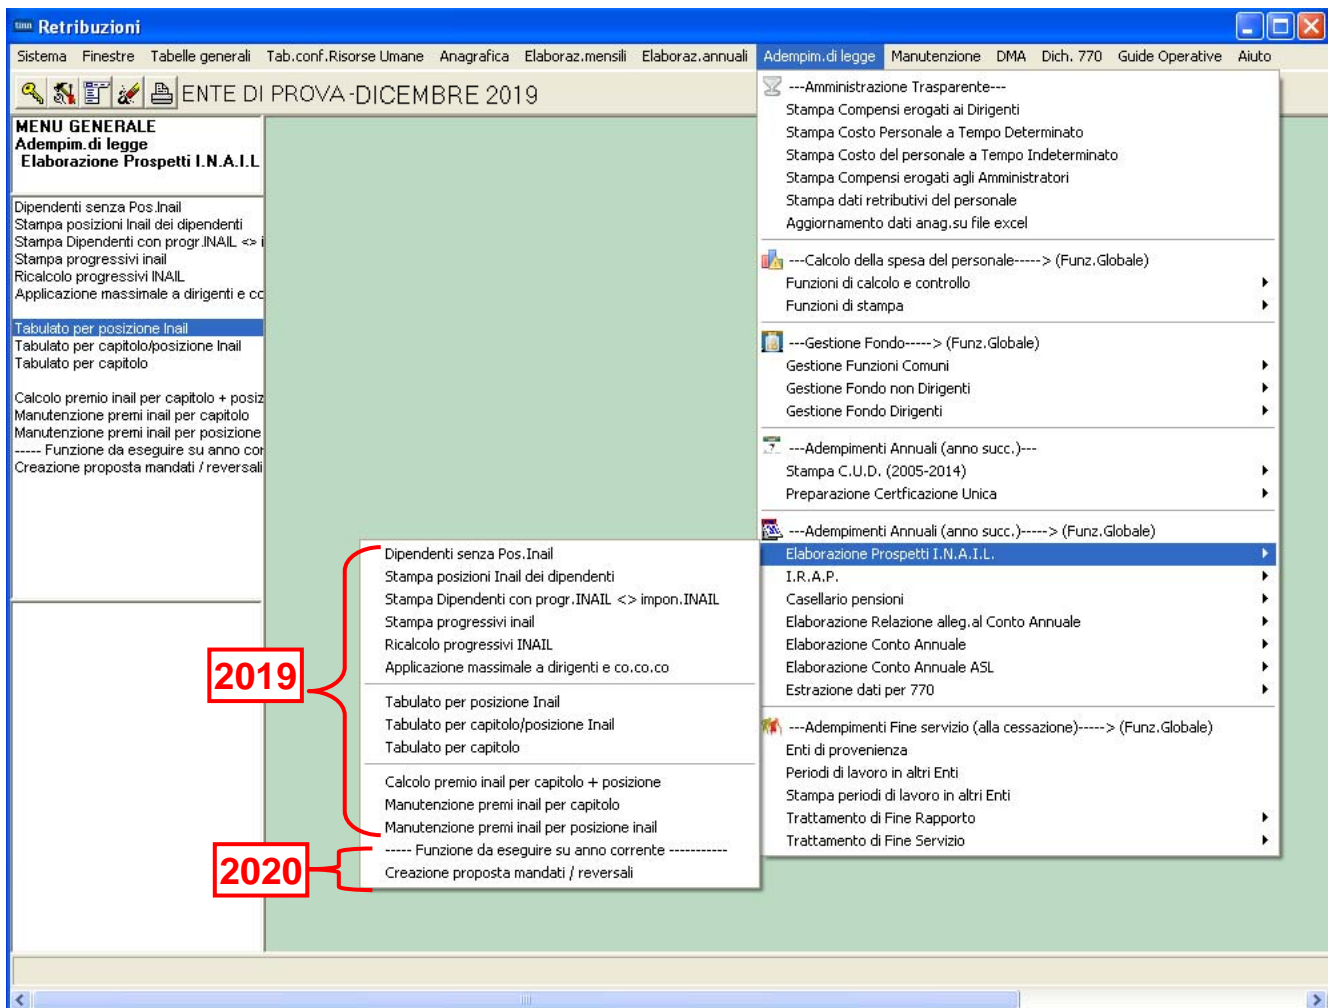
Retribuzioni

Sistema Finestre Tabelle generali Tab.conf.Risorse Umane Anagrafica Elaboraz.mensili Elaboraz.annuali Adempim.di legge Manutenzione DMA Dich. 770 Guide Operative Aiuto

ENTE DI PROVA -DICEMBRE 2019

MENU GENERALE
Adempim.di legge
Elaborazione Prospetti I.N.A.I.L

Dipendenti senza Pos.Inail
Stampa posizioni Inail dei dipendenti
Stampa Dipendenti con progr.INAIL <> i
Stampa progressivi inail
Ricalcolo progressivi INAIL
Applicazione massimale a dirigenti e cc

Tabulato per posizione Inail
Tabulato per capitolo/posizione Inail
Tabulato per capitolo

Calcolo premio inail per capitolo + posiz
Manutenzione premi inail per capitolo
Manutenzione premi inail per posizione
----- Funzione da eseguire su anno cor
Creazione proposta mandati / reversali

---Amministrazione Trasparente---
Stampa Compensi erogati ai Dirigenti
Stampa Costo Personale a Tempo Determinato
Stampa Costo del personale a Tempo Indeterminato
Stampa Compensi erogati agli Amministratori
Stampa dati retributivi del personale
Aggiornamento dati anag.su file excel

---Calcolo della spesa del personale-----> (Funz.Globale)
Funzioni di calcolo e controllo
Funzioni di stampa

---Gestione Fondo-----> (Funz.Globale)
Gestione Funzioni Comuni
Gestione Fondo non Dirigenti
Gestione Fondo Dirigenti

---Adempimenti Annuali (anno succ.)---
Stampa C.U.D. (2005-2014)
Preparazione Certficazione Unica

---Adempimenti Annuali (anno succ.)-----> (Funz.Globale)
Elaborazione Prospetti I.N.A.I.L.
I.R.A.P.
Casellario pensioni
Elaborazione Relazione alleg.al Conto Annuale
Elaborazione Conto Annuale
Elaborazione Conto Annuale ASL
Estrazione dati per 770

---Adempimenti Fine servizio (alla cessazione)-----> (Funz.Globale)
Enti di provenienza
Periodi di lavoro in altri Enti
Stampa periodi di lavoro in altri Enti
Trattamento di Fine Rapporto
Trattamento di Fine Servizio

2019
Dipendenti senza Pos.Inail
Stampa posizioni Inail dei dipendenti
Stampa Dipendenti con progr.INAIL <> impon.INAIL
Stampa progressivi inail
Ricalcolo progressivi INAIL
Applicazione massimale a dirigenti e co.co.co

Tabulato per posizione Inail
Tabulato per capitolo/posizione Inail
Tabulato per capitolo

Calcolo premio inail per capitolo + posizione
Manutenzione premi inail per capitolo
Manutenzione premi inail per posizione inail

2020
----- Funzione da eseguire su anno corrente -----------
Creazione proposta mandati / reversali